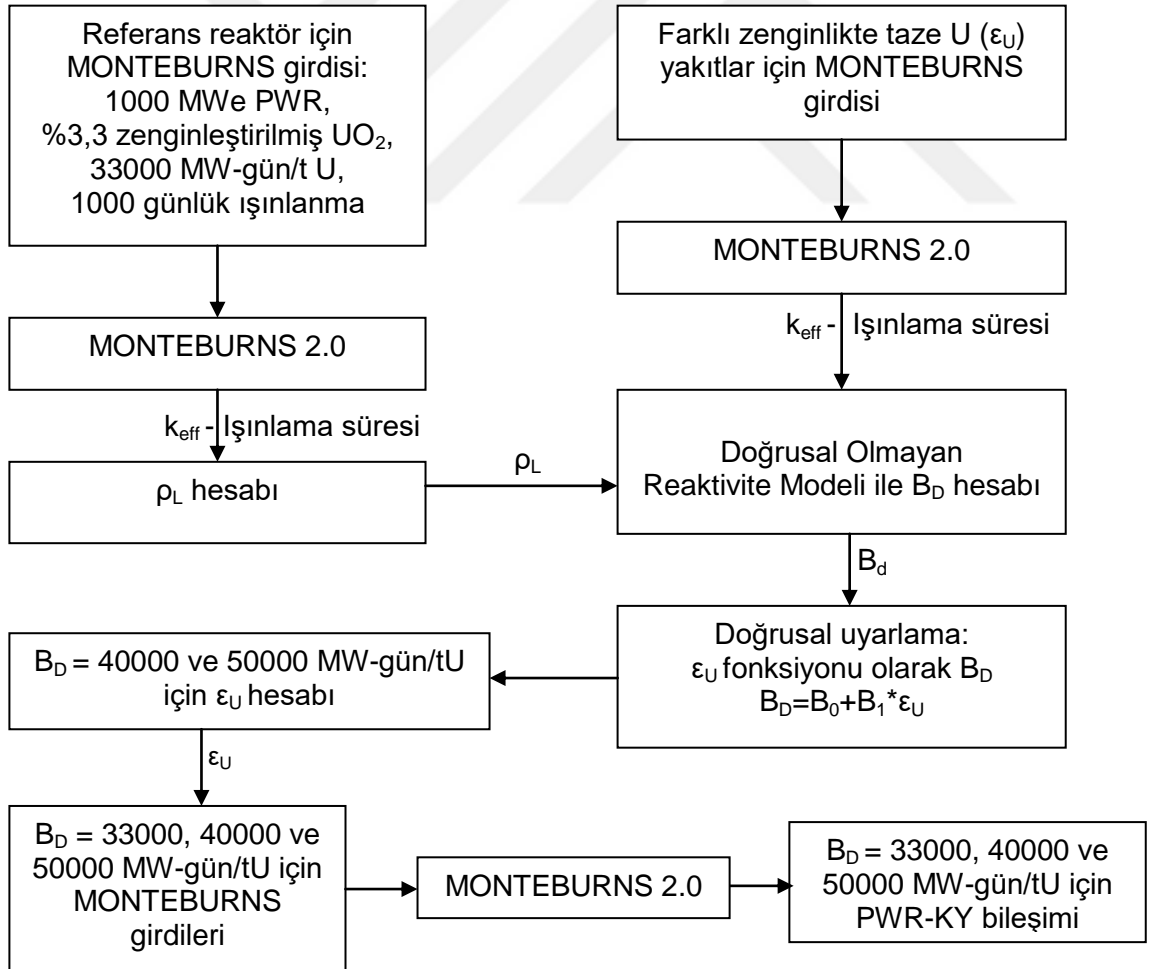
Referans reaktör için MONTEBURNS girdisi: 1000 MWe PWR, %3,3 zenginleştirilmiş $UO_2$, 33000 MW-gün/t U, 1000 günlük ışınlanma

Farklı zenginlikte taze U ($\varepsilon_U$) yakıtlar için MONTEBURNS girdisi

MONTEBURNS 2.0

MONTEBURNS 2.0

$k_{eff}$ - Işınlama süresi

$k_{eff}$ - Işınlama süresi

$\rho_L$ hesabı

$\rho_L$

Doğrusal Olmayan Reaktivite Modeli ile $B_D$ hesabı

$B_d$

Doğrusal uyarlama: $\varepsilon_U$ fonksiyonu olarak $B_D$ $B_D=B_0+B_1*\varepsilon_U$

$B_D$ = 40000 ve 50000 MW-gün/tU için $\varepsilon_U$ hesabı

$\varepsilon_U$

$B_D$ = 33000, 40000 ve 50000 MW-gün/tU için MONTEBURNS girdileri

MONTEBURNS 2.0

$B_D$ = 33000, 40000 ve 50000 MW-gün/tU için PWR-KY bileşimi